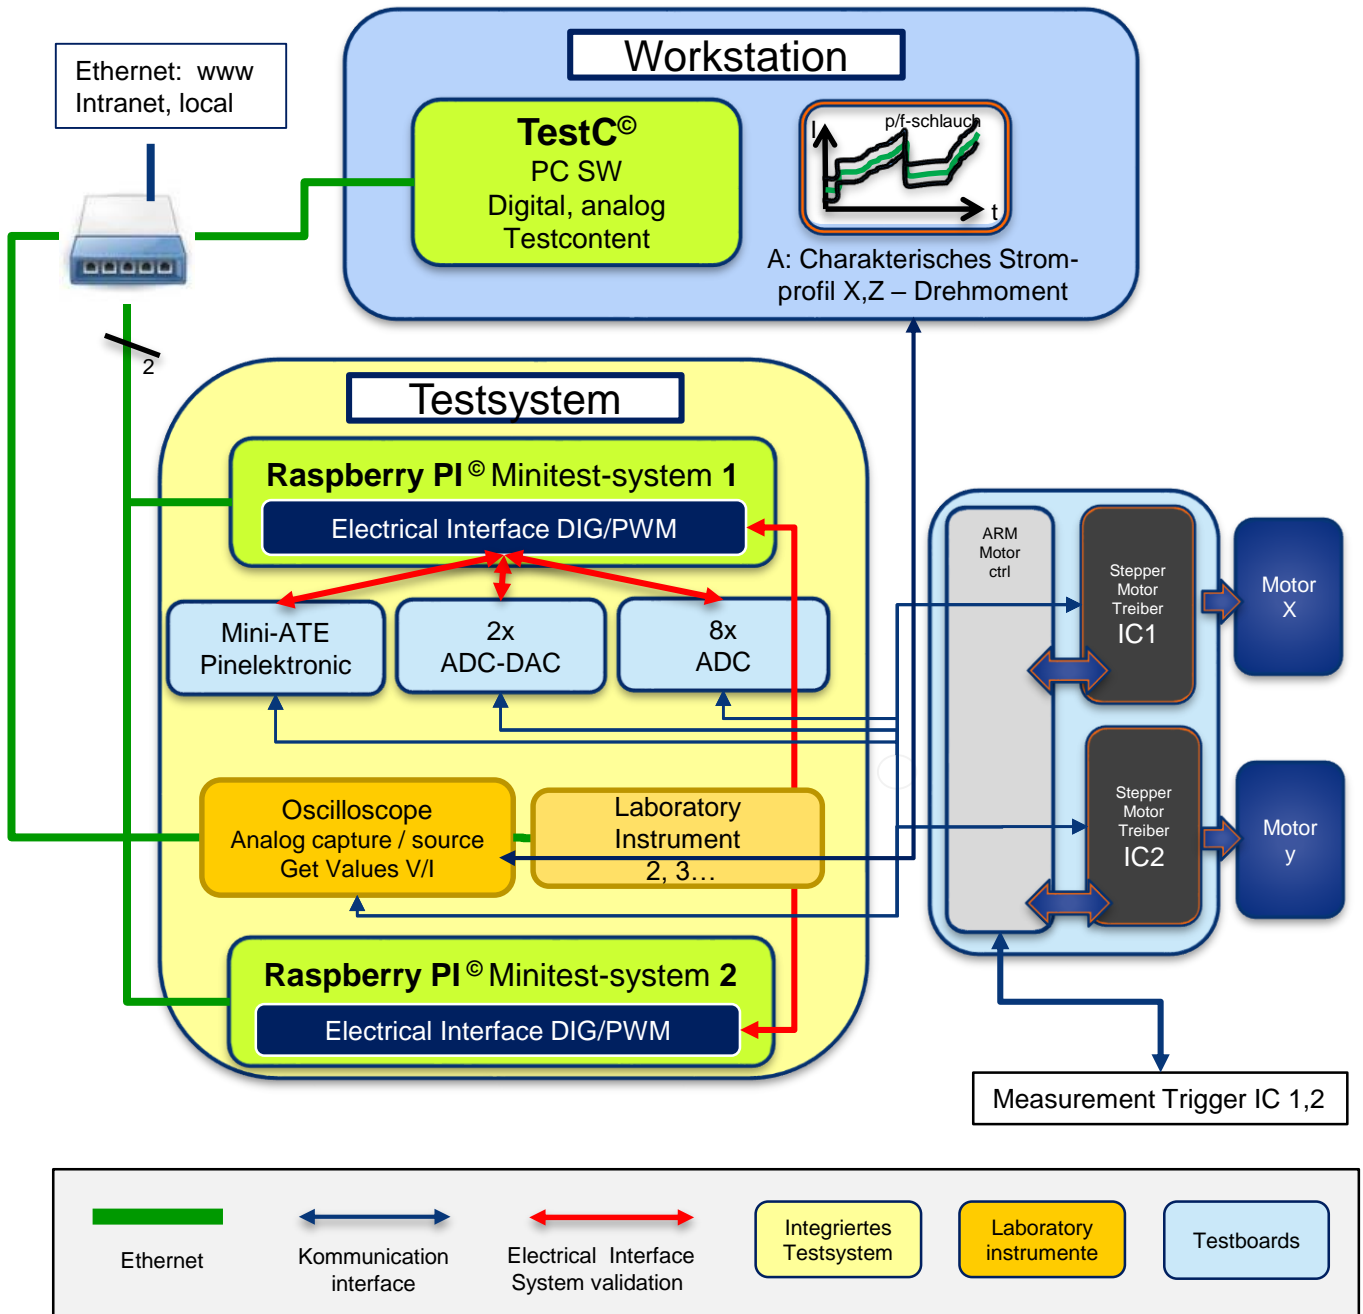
Ethernet: www
Intranet, local

Workstation

TestC©
PC SW
Digital, analog
Testcontent

p/f-schlauch
I
t

A: Charakterisches Strom-profil X,Z – Drehmoment

2

Testsystem

Raspberry PI © Minitest-system 1
Electrical Interface DIG/PWM

Mini-ATE
Pinelektronic

2x
ADC-DAC

8x
ADC

Oscilloscope
Analog capture / source
Get Values V/I

Laboratory
Instrument
2, 3…

Raspberry PI © Minitest-system 2
Electrical Interface DIG/PWM

ARM
Motor
ctrl

Stepper
Motor
Treiber
IC1

Motor
X

Stepper
Motor
Treiber
IC2

Motor
y

Measurement Trigger IC 1,2

Ethernet

Kommunication
interface

Electrical Interface
System validation

Integriertes
Testsystem

Laboratory
instrumente

Testboards